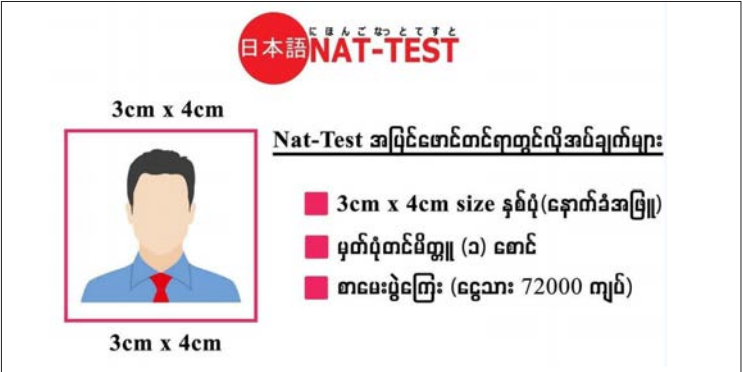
にほんごなっとてすと
日本語NAT-TEST

3cm x 4cm

3cm x 4cm

Nat-Test အပြင်ဖောင်တင်ရာတွင်လိုအပ်ချက်များ

3cm x 4cm size နှစ်ပုံ(နောက်ခံအဖြူ)

မှတ်ပုံတင်မိတ္တူ (၁) စောင်

စာမေးပွဲကြေး (ငွေသား 72000 ကျပ်)